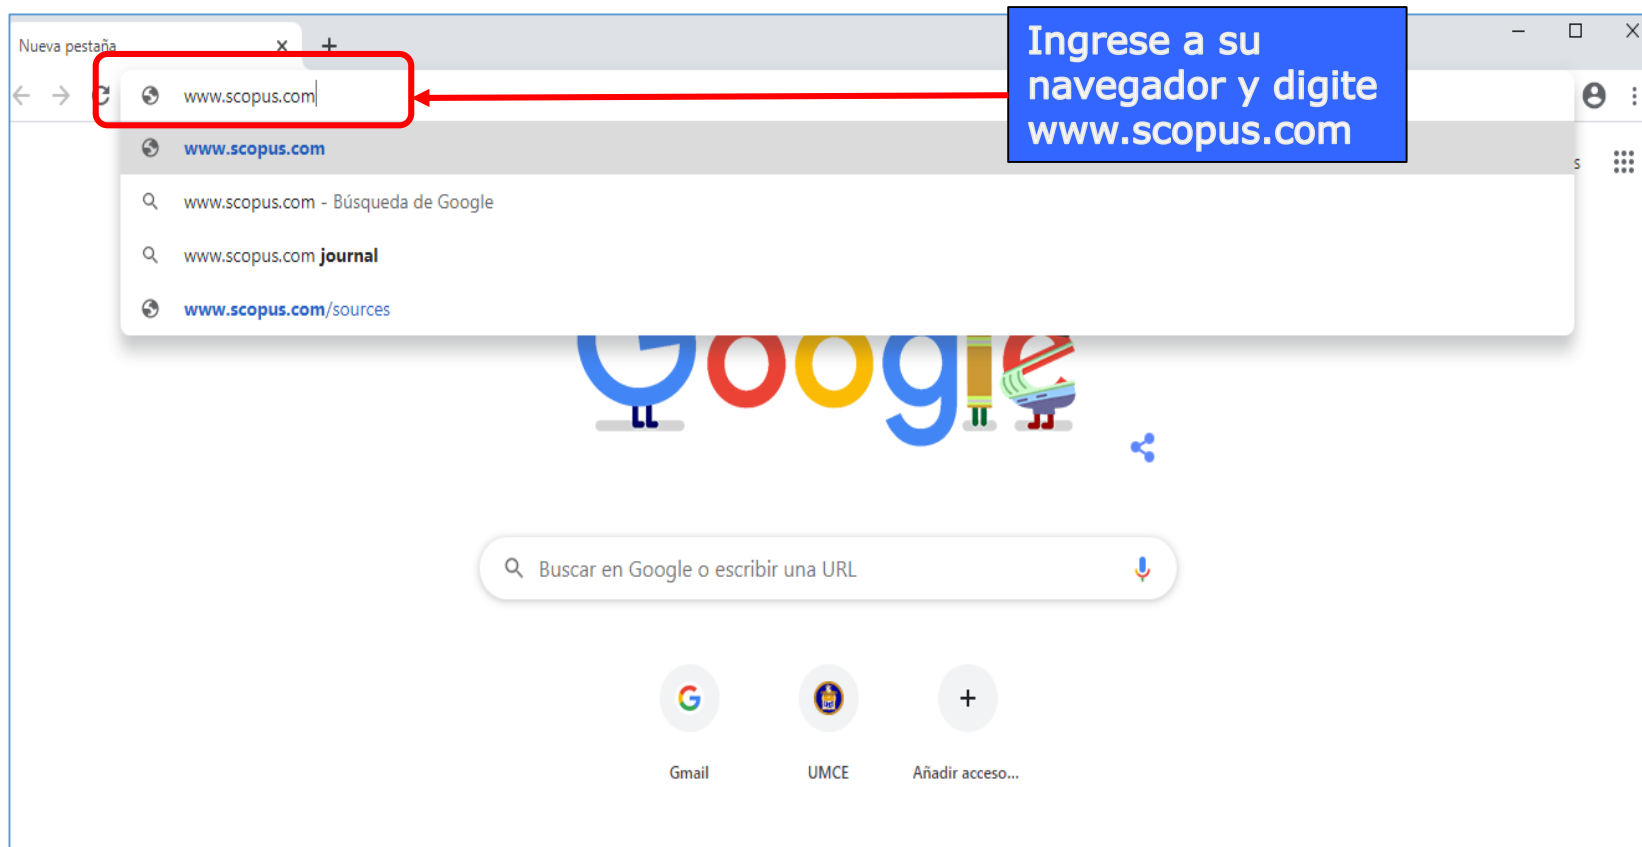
Nueva pestaña

www.scopus.com

Ingrese a su navegador y digite www.scopus.com

www.scopus.com

www.scopus.com - Búsqueda de Google

www.scopus.com journal

www.scopus.com/sources

Buscar en Google o escribir una URL

Gmail

UMCE

Añadir acceso...